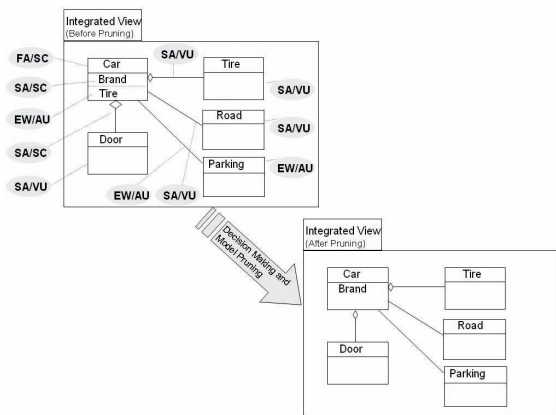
Integrated View
(Before Pruning)

FA/SC

Car
Brand
Tire

SA/VU

Tire

SA/SC

SA/VU

EW/AU

Road

SA/VU

SA/SC

Door

Parking

EW/AU

SA/VU

EW/AU

SA/VU

Decision Making and Model Pruning

Integrated View
(After Pruning)

Car
Brand

Tire

Road

Door

Parking